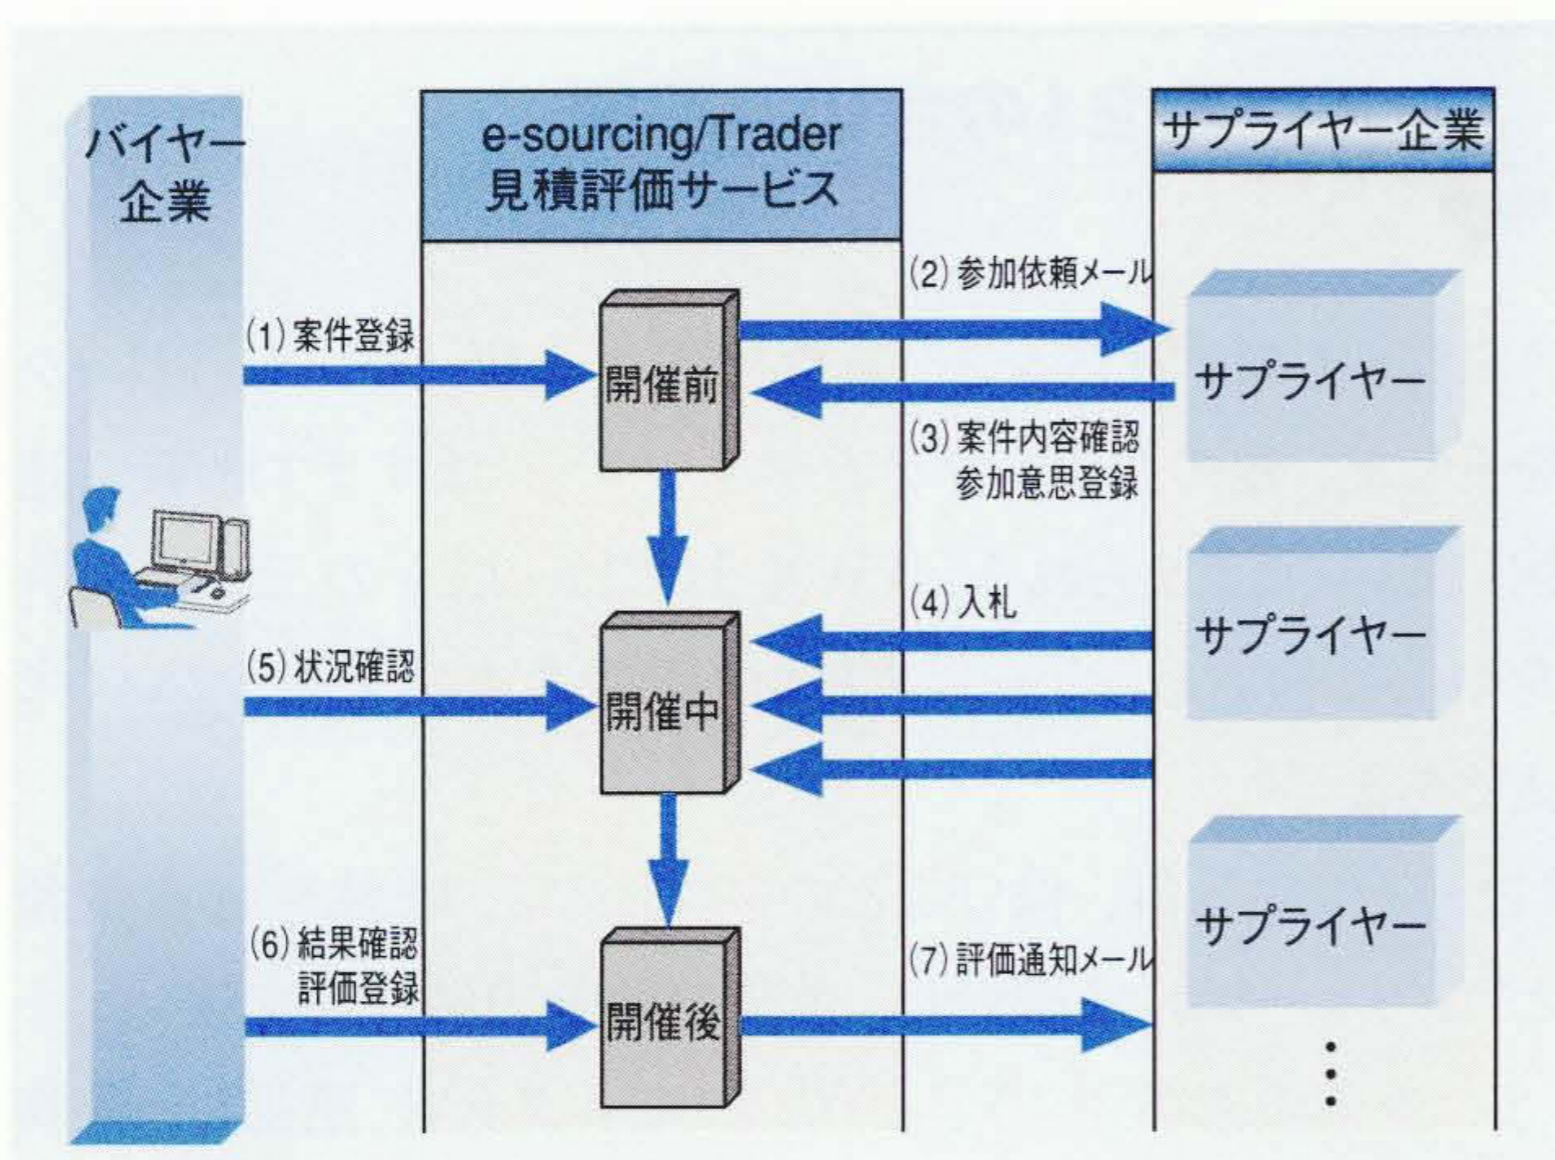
バイヤー企業

e-sourcing/Trader
見積評価サービス

サプライヤー企業

(1) 案件登録

(2) 参加依頼メール

開催前

サプライヤー

(3) 案件内容確認
参加意思登録

(4) 入札

サプライヤー

(5) 状況確認

開催中

(6) 結果確認
評価登録

開催後

(7) 評価通知メール

サプライヤー